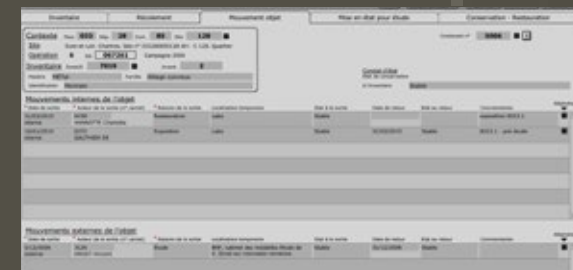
Inventaire | Récolement | Mouvement objet | Mise en état pour étude | Conservation - Restauration

Contexte Fait 869 Niv. 28 Iso 80 Dec 126
Site Eure-et-Loir, Chartres, Site n° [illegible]
Opération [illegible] 097261 Campagne 2000
Inventaire Ancien 7868 Année 8
Matière MÉTAL Famille Alliage cuivreux
Identification Marmite

Conteneur n° 5904

Constat d'état
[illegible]
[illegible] Bodin

Mouvements internes de l'objet

| Date de sortie | Auteur de la sortie | Raison de la sortie | Localisation temporaire | État à la sortie | Date de retour | État au retour | Commentaires |
|---|---|---|---|---|---|---|---|
| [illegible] | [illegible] | Restauration | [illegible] | Stable | | | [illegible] |
| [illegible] | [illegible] | Exposition | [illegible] | Stable | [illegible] | Stable | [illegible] |

Mouvements externes de l'objet

| Date de sortie | Auteur de la sortie | Raison de la sortie | Localisation temporaire | État à la sortie | Date de retour | État au retour | Commentaires |
|---|---|---|---|---|---|---|---|
| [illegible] | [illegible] | Étude | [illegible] | Stable | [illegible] | Stable | |